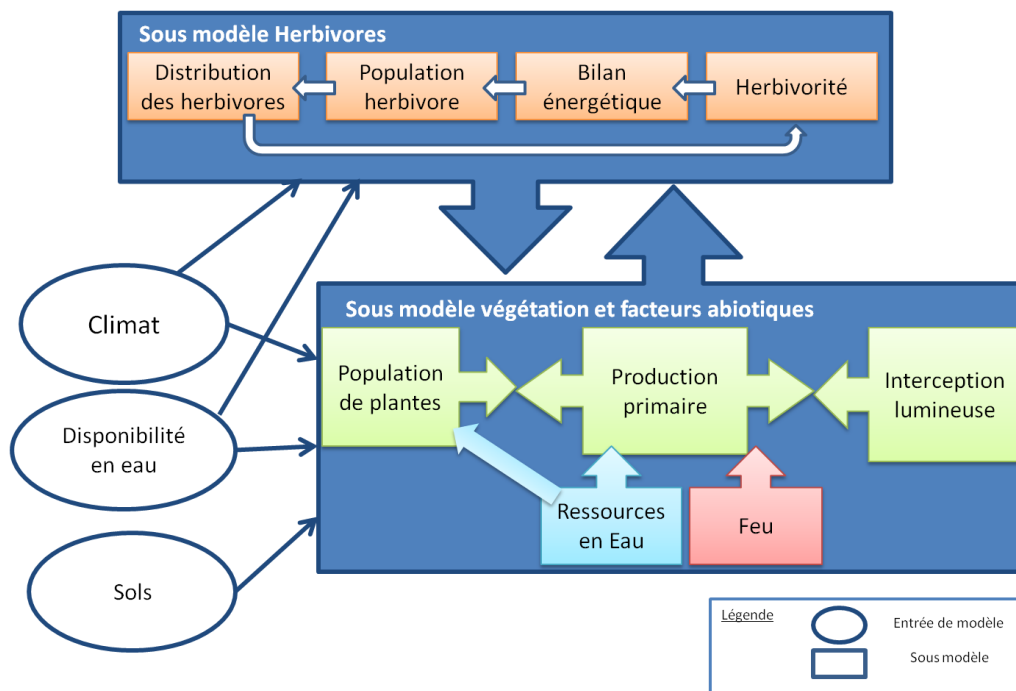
Sous modèle Herbivores

Distribution des herbivores

Population herbivore

Bilan énergétique

Herbivorité

Climat

Disponibilité en eau

Sols

Sous modèle végétation et facteurs abiotiques

Population de plantes

Production primaire

Interception lumineuse

Ressources en Eau

Feu

Légende

Entrée de modèle

Sous modèle